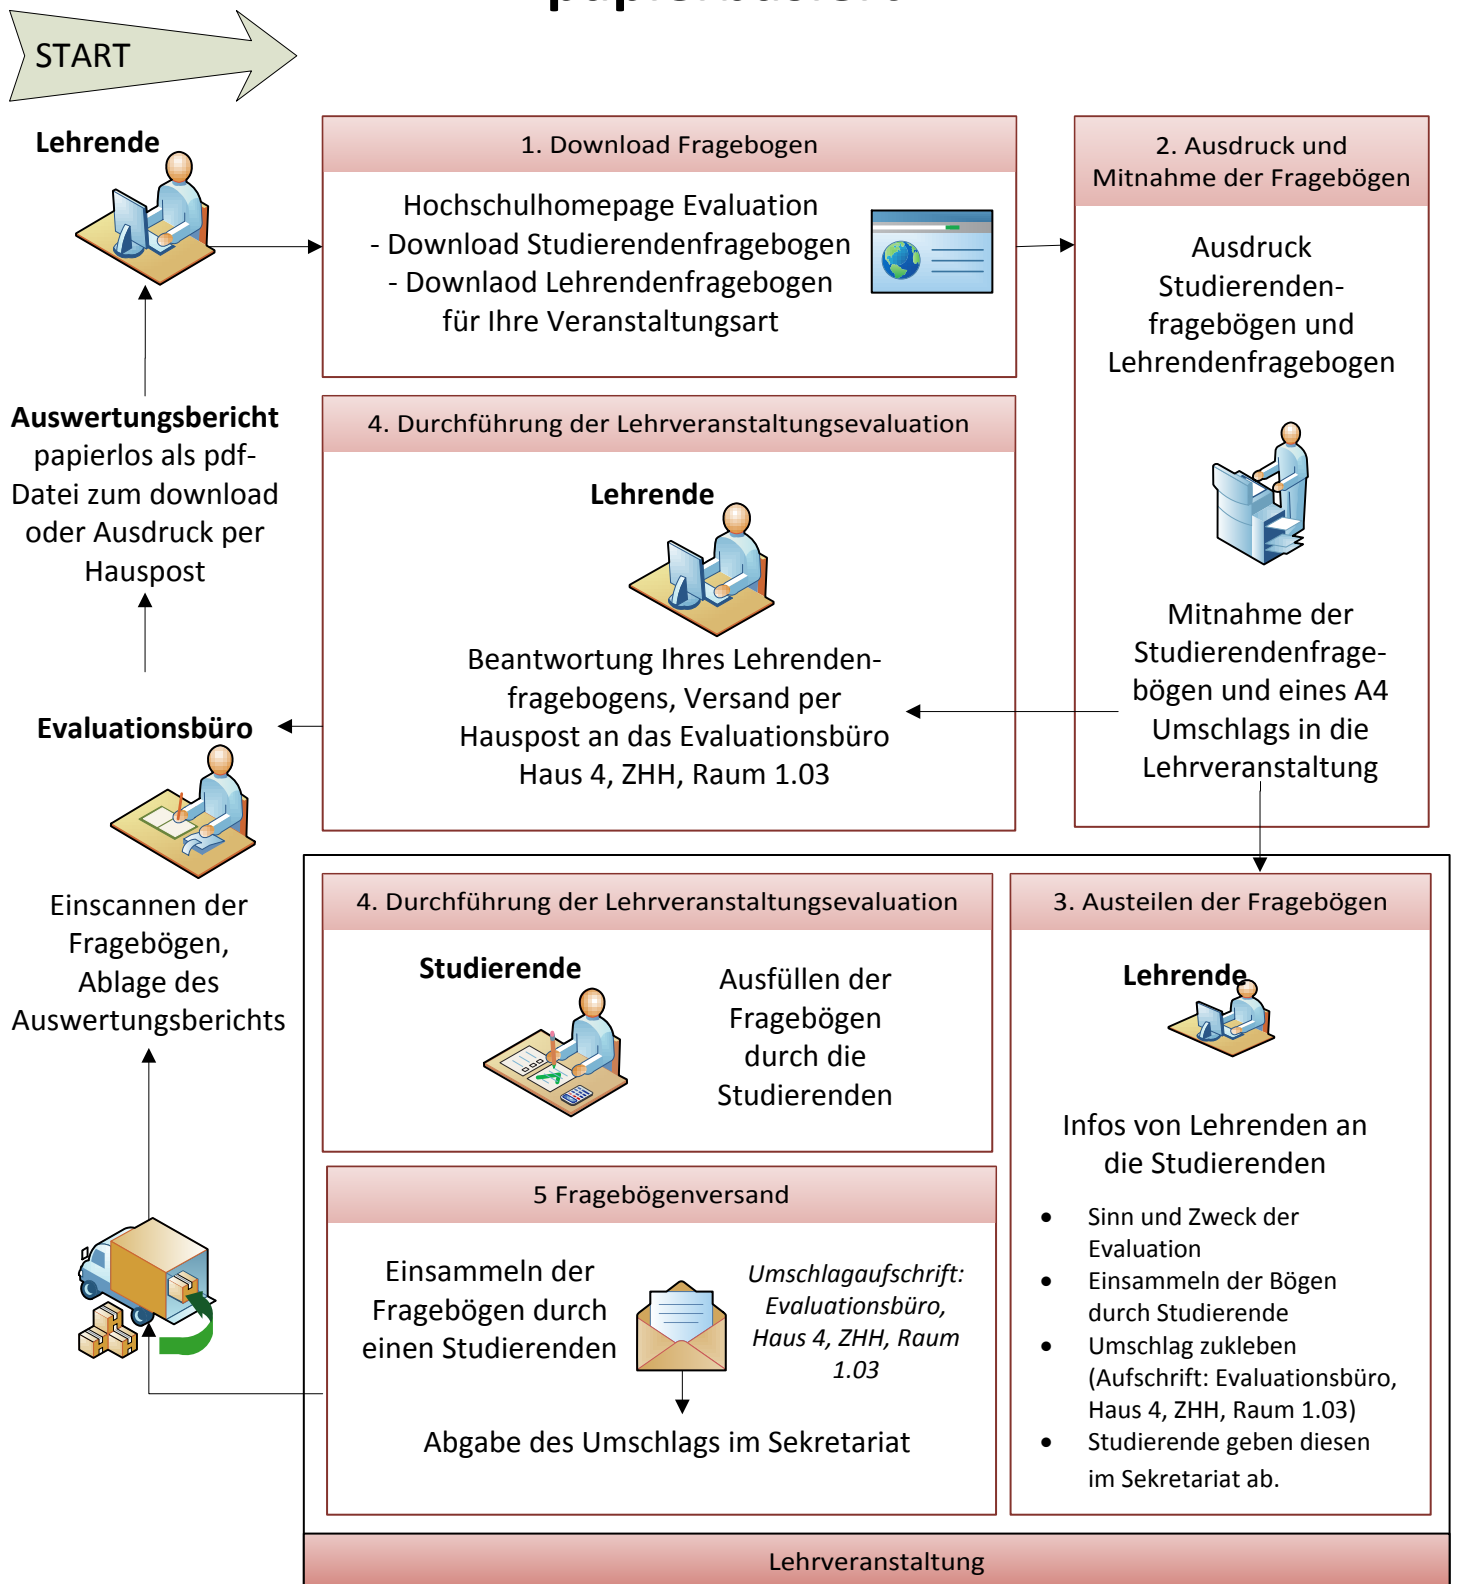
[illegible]

START

Lehrende

1. Download Fragebogen

Hochschulhomepage Evaluation
- Download Studierendenfragebogen
- Downlaod Lehrendenfragebogen
für Ihre Veranstaltungsart

2. Ausdruck und Mitnahme der Fragebögen

Ausdruck Studierendenfragebögen und Lehrendenfragebogen

Mitnahme der Studierendenfragebögen und eines A4 Umschlag in die Lehrveranstaltung

Auswertungsbericht papierlos als pdf-Datei zum download oder Ausdruck per Hauspost

4. Durchführung der Lehrveranstaltungsevaluation

Lehrende

Beantwortung Ihres Lehrendenfragebogens, Versand per Hauspost an das Evaluationsbüro Haus 4, ZHH, Raum 1.03

Evaluationsbüro

Einscannen der Fragebögen, Ablage des Auswertungsberichts

4. Durchführung der Lehrveranstaltungsevaluation

Studierende

Ausfüllen der Fragebögen durch die Studierenden

3. Austeilen der Fragebögen

Lehrende

Infos von Lehrenden an die Studierenden

- Sinn und Zweck der Evaluation
- Einsammeln der Bögen durch Studierende
- Umschlag zukleben (Aufschrift: Evaluationsbüro, Haus 4, ZHH, Raum 1.03)
- Studierende geben diesen im Sekretariat ab.

5 Fragebögenversand

Einsammeln der Fragebögen durch einen Studierenden

*Umschlagaufschrift: Evaluationsbüro, Haus 4, ZHH, Raum 1.03*

Abgabe des Umschlags im Sekretariat

Lehrveranstaltung